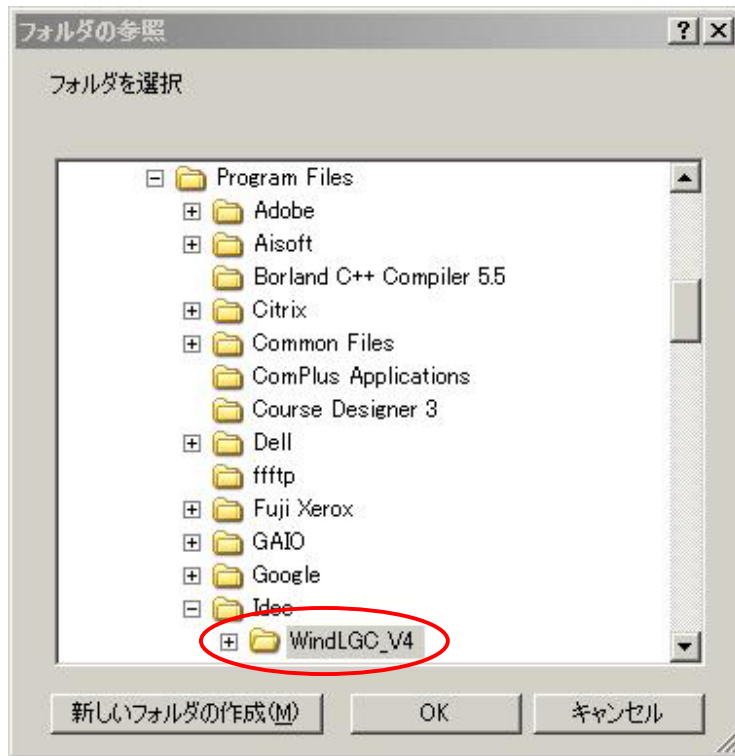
フォルダの参照

?
X

フォルダを選択

Program Files
Adobe
Aisoft
Borland C++ Compiler 5.5
Citrix
Common Files
ComPlus Applications
Course Designer 3
Dell
ffftp
Fuji Xerox
GAIO
Google
Idec
WindLGC_V4

新しいフォルダの作成(M)
OK
キャンセル